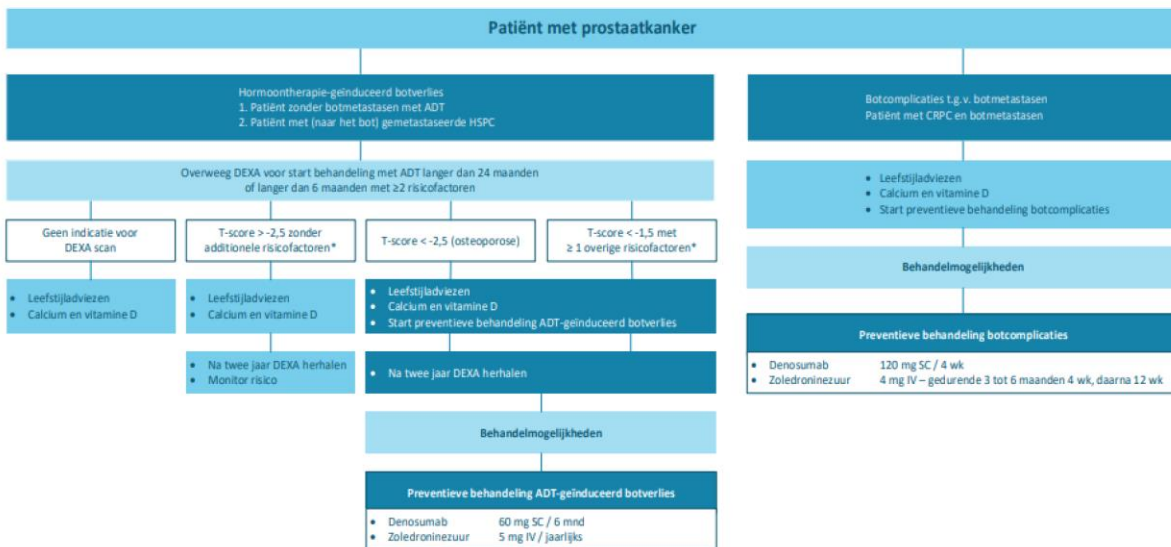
Patiënt met prostaatkanker

Hormoontherapie-geïnduceerd botverlies
1. Patiënt zonder botmetastasen met ADT
2. Patiënt met (naar het bot) gemetastaseerde HSPC

Overweeg DEXA voor start behandeling met ADT langer dan 24 maanden of langer dan 6 maanden met ≥2 risicofactoren

Geen indicatie voor DEXA scan

- Leefstijladviezen
- Calcium en vitamine D

T-score > -2,5 zonder additionele risicofactoren*

- Leefstijladviezen
- Calcium en vitamine D

- Na twee jaar DEXA herhalen
- Monitor risico

T-score < -2,5 (osteoporose)

T-score < -1,5 met ≥ 1 overige risicofactoren*

- Leefstijladviezen
- Calcium en vitamine D
- Start preventieve behandeling ADT-geïnduceerd botverlies

- Na twee jaar DEXA herhalen

Behandelmogelijkheden

Preventieve behandeling ADT-geïnduceerd botverlies

- Denosumab 60 mg SC / 6 mnd
- Zoledroninezuur 5 mg IV / jaarlijks

Botcomplicaties t.g.v. botmetastasen
Patiënt met CRPC en botmetastasen

- Leefstijladviezen
- Calcium en vitamine D
- Start preventieve behandeling botcomplicaties

Behandelmogelijkheden

Preventieve behandeling botcomplicaties

- Denosumab 120 mg SC / 4 wk
- Zoledroninezuur 4 mg IV – gedurende 3 tot 6 maanden 4 wk, daarna 12 wk